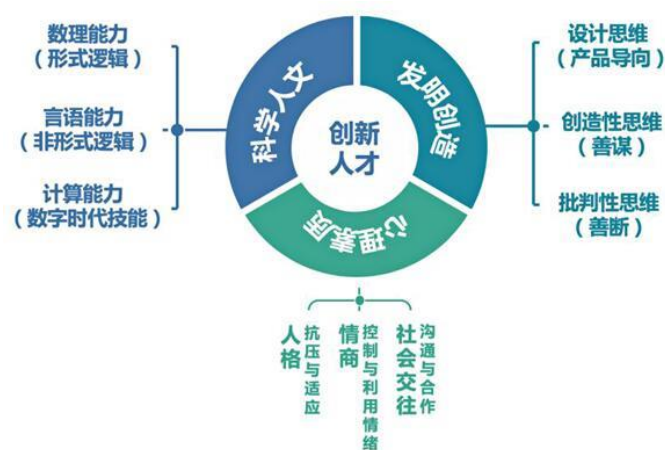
数理能力
（形式逻辑）

言语能力
（非形式逻辑）

计算能力
（数字时代技能）

科学人文

发明创造

创新
人才

心理素质

设计思维
（产品导向）

创造性思维
（善谋）

批判性思维
（善断）

人格
抗压与适应

情商
控制与利用情绪

社会交往
沟通与合作